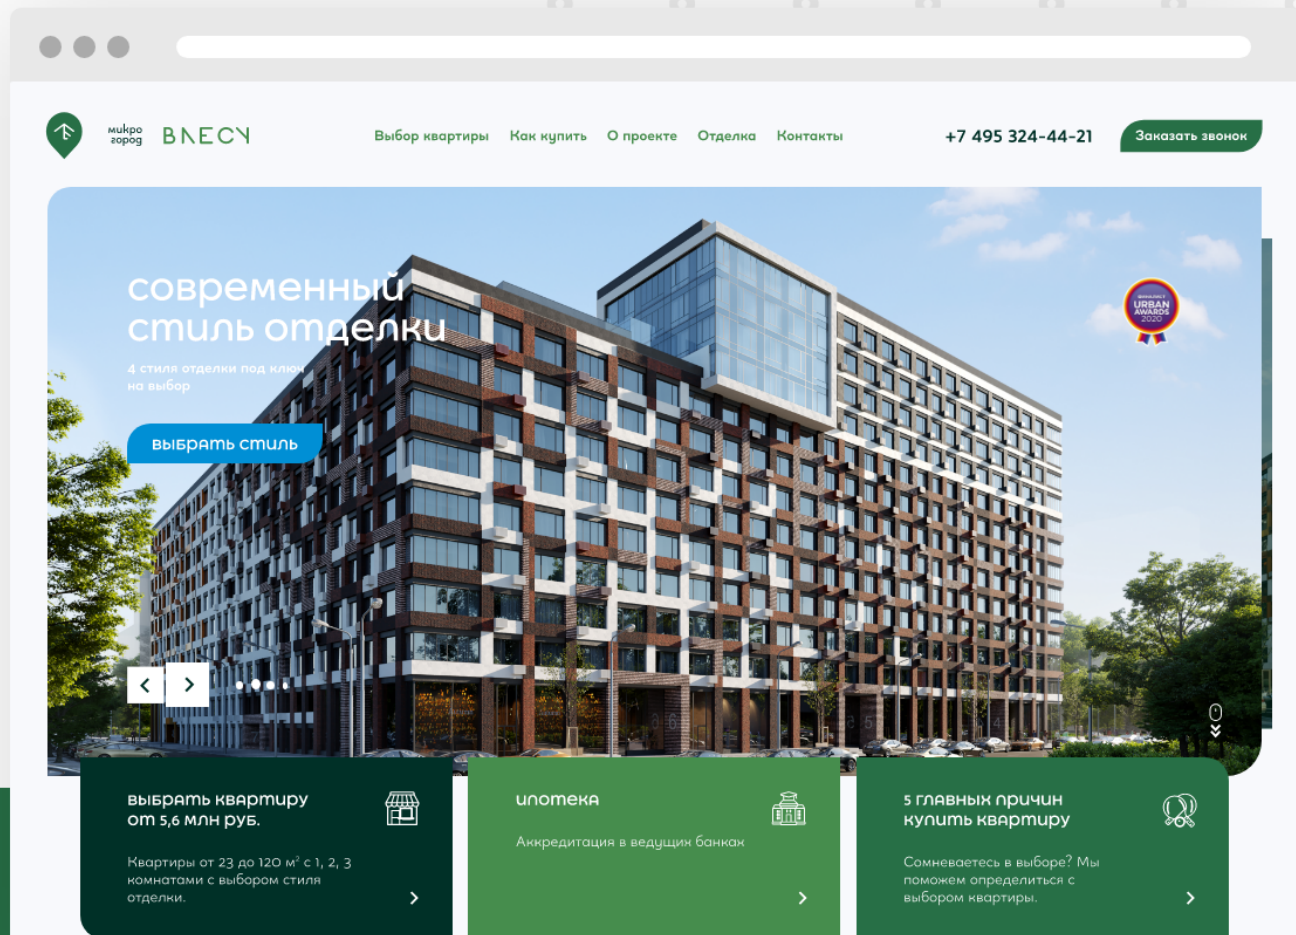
микро город ВЛЕСУ

Выбор квартиры Как купить О проекте Отделка Контакты

+7 495 324-44-21

Заказать звонок

современный стиль отделки

4 стиля отделки под ключ на выбор

выбрать стиль

URBAN AWARDS 2020

выбрать квартиру от 5,6 млн руб.

Квартиры от 23 до 120 м² с 1, 2, 3 комнатами с выбором стиля отделки.

ипотека

Аккредитация в ведущих банках

5 главных причин купить квартиру

Сомневаетесь в выборе? Мы поможем определиться с выбором квартиры.